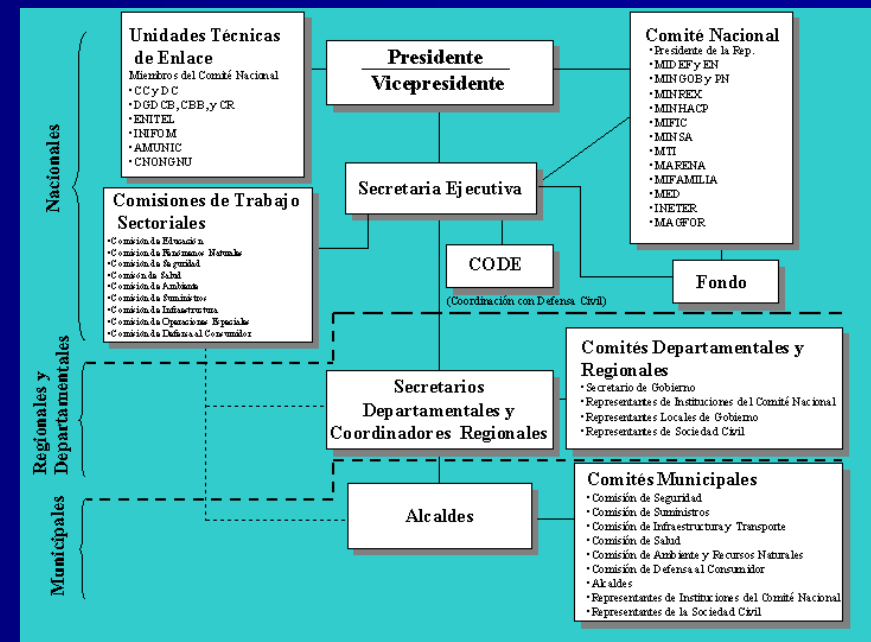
Nacionales

Unidades Técnicas de Enlace
Miembros del Comité Nacional
• CCyDC
• DGDCB, CBB, y CR
• ENITEL
• INIFOM
• AMUNIC
• CNONGNU

Presidente
Vicepresidente

Comité Nacional
• Presidente de la Rep.
• MIDEF y EN
• MINGOB y PN
• MINREX
• MINHACP
• MIFIC
• MINSA
• MTI
• MARENA
• MIFAMILIA
• MED
• INETER
• MAGFOR

Comisiones de Trabajo Sectoriales
• Comisión de Educación
• Comisión de Fenómenos Naturales
• Comisión de Seguridad
• Comisión de Salud
• Comisión de Ambiente
• Comisión de Suministros
• Comisión de Infraestructura
• Comisión de Operaciones Especiales
• Comisión de Defensa al Consumidor

Secretaria Ejecutiva

CODE
(Coordinación con Defensa Civil)

Fondo

Regionales y Departamentales

Secretarios Departamentales y Coordinadores Regionales

Comités Departamentales y Regionales
• Secretario de Gobierno
• Representantes de Instituciones del Comité Nacional
• Representantes Locales de Gobierno
• Representantes de Sociedad Civil

Municipales

Alcaldes

Comités Municipales
• Comisión de Seguridad
• Comisión de Suministros
• Comisión de Infraestructura y Transporte
• Comisión de Salud
• Comisión de Ambiente y Recursos Naturales
• Comisión de Defensa al Consumidor
• Alcaldes
• Representantes de Instituciones del Comité Nacional
• Representantes de la Sociedad Civil